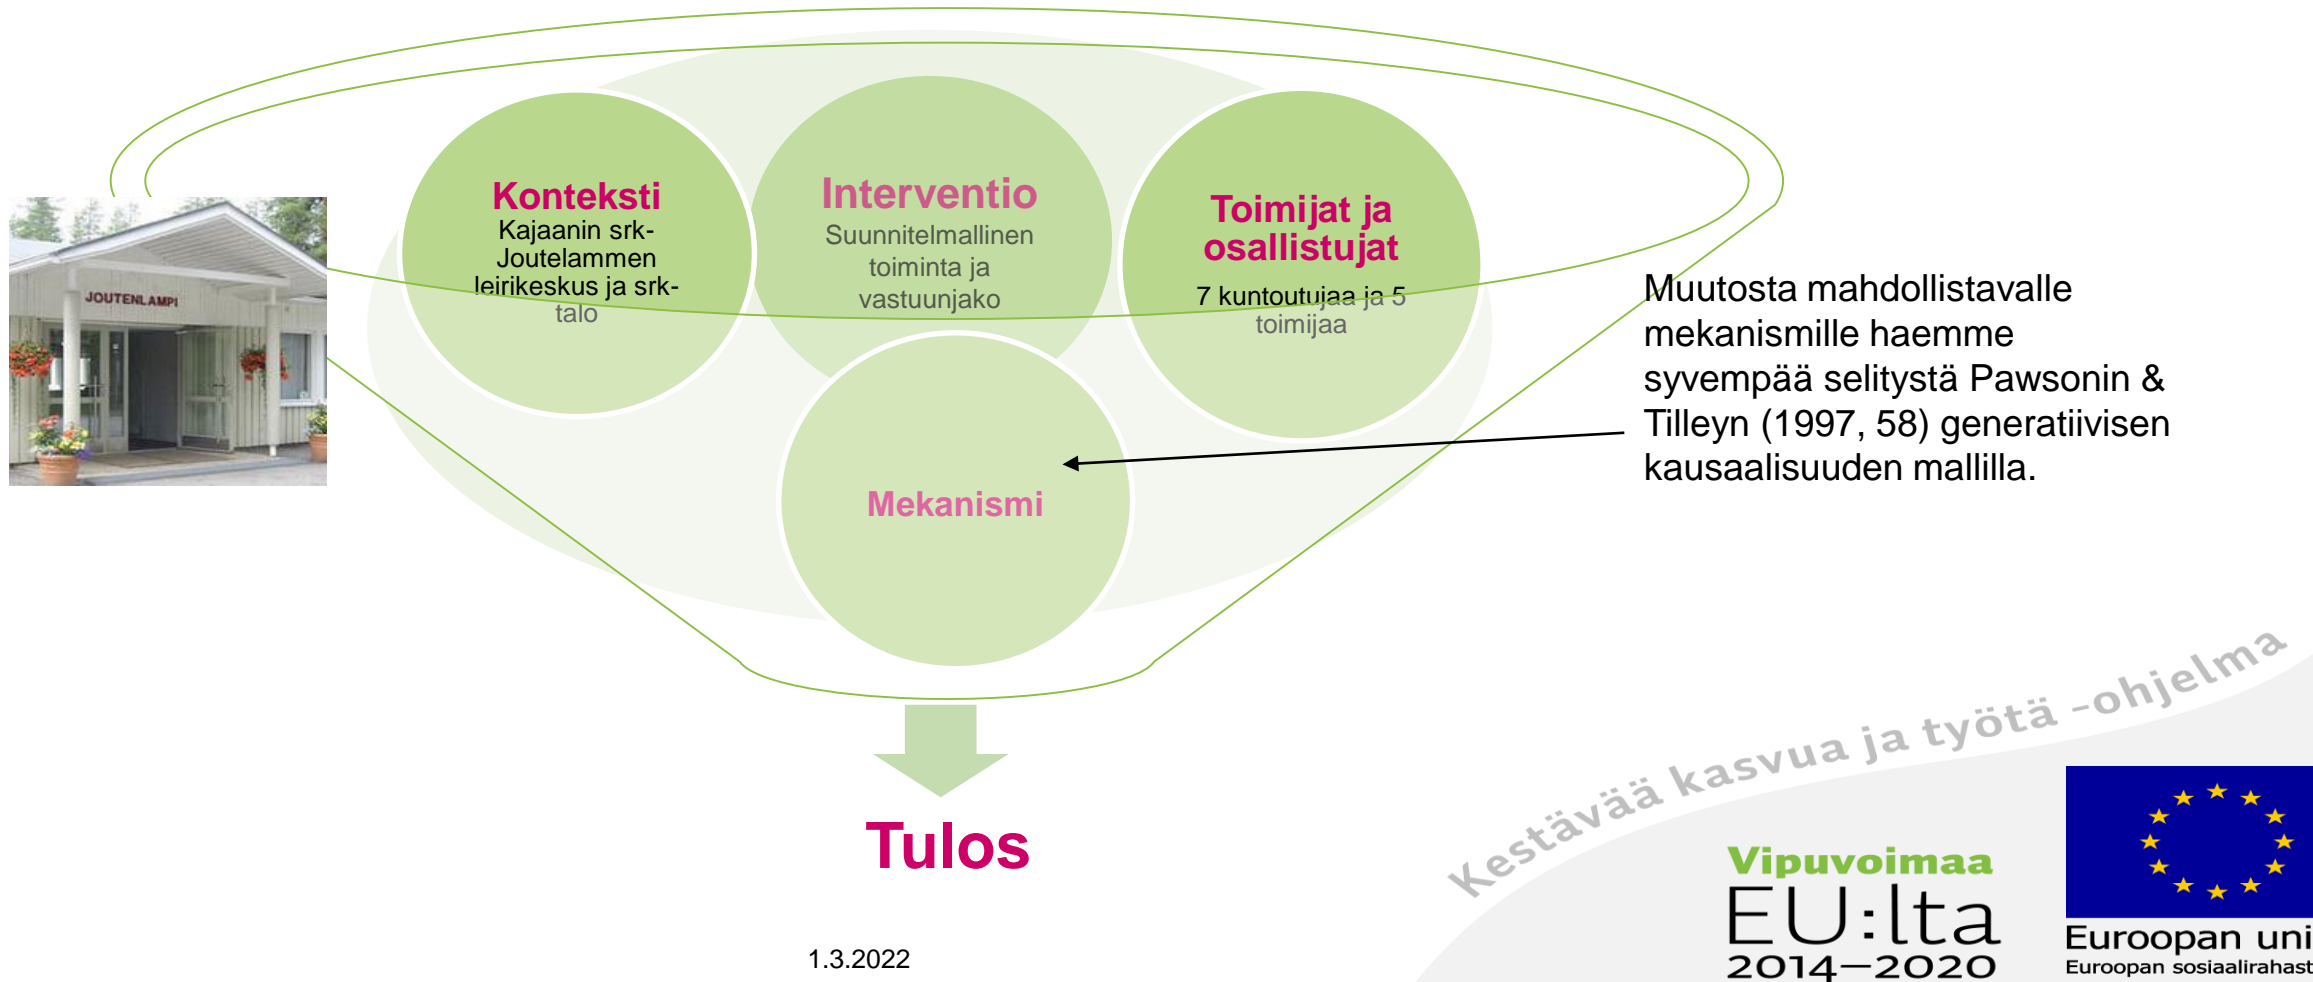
JOUTENLAMPI

Konteksti
Kajaanin srk-Joutelammen leirikeskus ja srk-talo

Interventio
Suunnitelmallinen toiminta ja vastuunjako

Toimijat ja osallistujat
7 kuntoutujaa ja 5 toimijaa

Mekanismi

Muutosta mahdollistavalle mekanismille haemme syvempää selitystä Pawsonin & Tilleyn (1997, 58) generatiivisen kausaalisuuden mallilla.

Tulos

1.3.2022

Kestävää kasvua ja työtä -ohjelma

Vipuvoimaa EU:lta 2014—2020

Euroopan uni
Euroopan sosiaalirahast